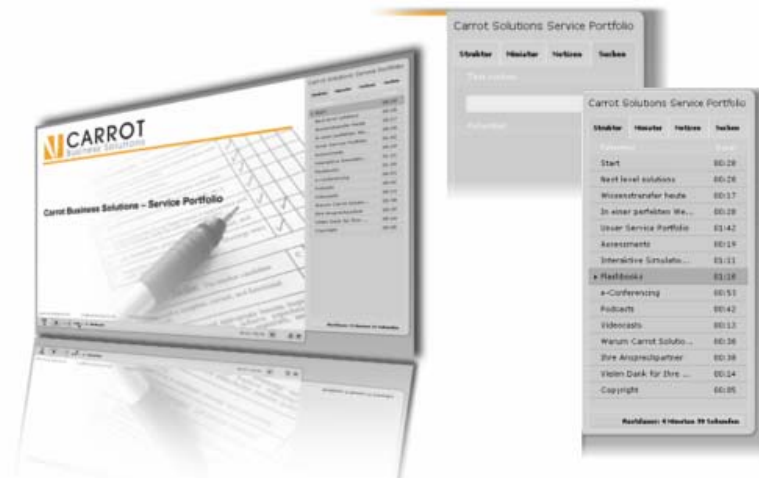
CARROT
Business Solutions

Carrot Business Solutions – Service Portfolio

Carrot Solutions Service Portfolio

Struktur Miniatur Notizen Suchen

Text suchen

Ergebnisse

Carrot Solutions Service Portfolio

Struktur Miniatur Notizen Suchen

Folientitel Dauer

Start 00:28
Next level solutions 00:28
Wissenstransfer heute 00:17
In einer perfekten We... 00:28
Unser Service Portfolio 01:42
Assessments 00:19
Interactive Simulatio... 01:11
Flashbooks 01:16
e-Conferencing 00:53
Podcasts 00:42
Videocasts 00:13
Warum Carrot Solutio... 00:36
Ihre Ansprechpartner 00:38
Vielen Dank für Ihre ... 00:14
Copyright 00:05

Restdauer: 4 Minuten 39 Sekunden